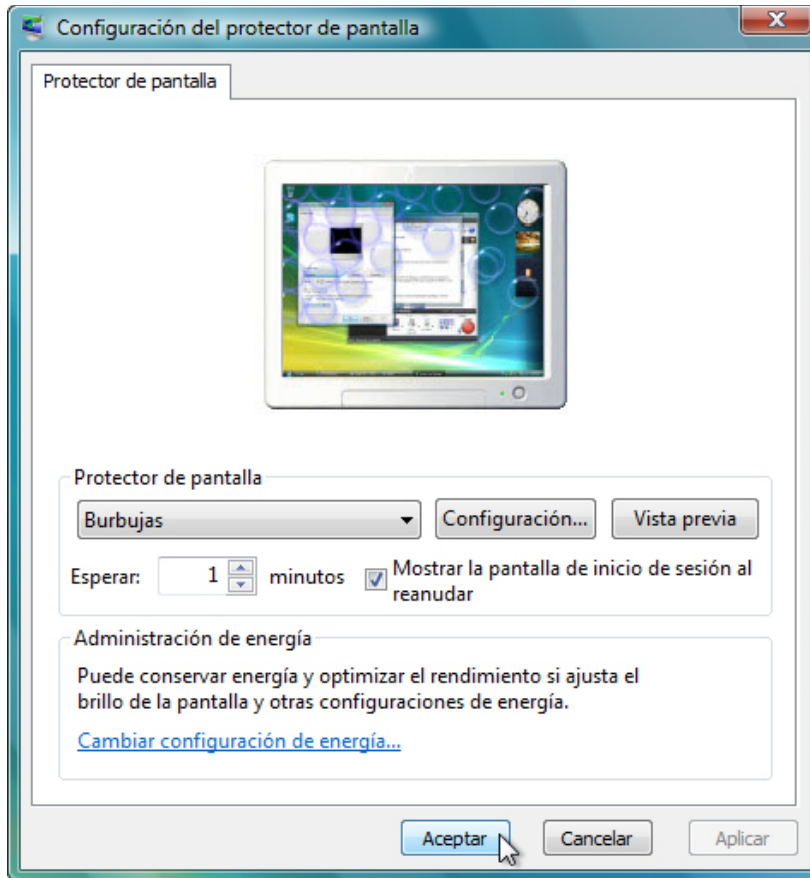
Configuración del protector de pantalla

Protector de pantalla

Protector de pantalla

Burbujas

Configuración...

Vista previa

Esperar: 1 minutos

Mostrar la pantalla de inicio de sesión al reanudar

Administración de energía

Puede conservar energía y optimizar el rendimiento si ajusta el brillo de la pantalla y otras configuraciones de energía.

Cambiar configuración de energía...

Aceptar

Cancelar

Aplicar